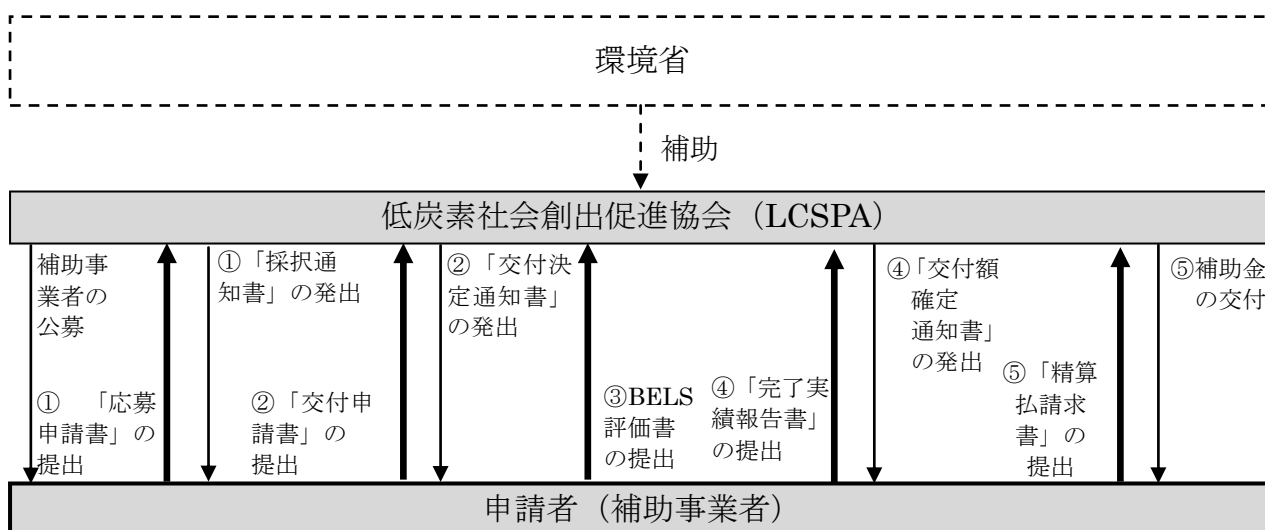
環境省

補助

低炭素社会創出促進協会（LCSPA）

補助事業者の公募

①「応募申請書」の提出

①「採択通知書」の発出

②「交付申請書」の提出

②「交付決定通知書」の発出

③BELS評価書の提出

④「完了実績報告書」の提出

④「交付額確定通知書」の発出

⑤「精算払請求書」の提出

⑤補助金の交付

申請者（補助事業者）